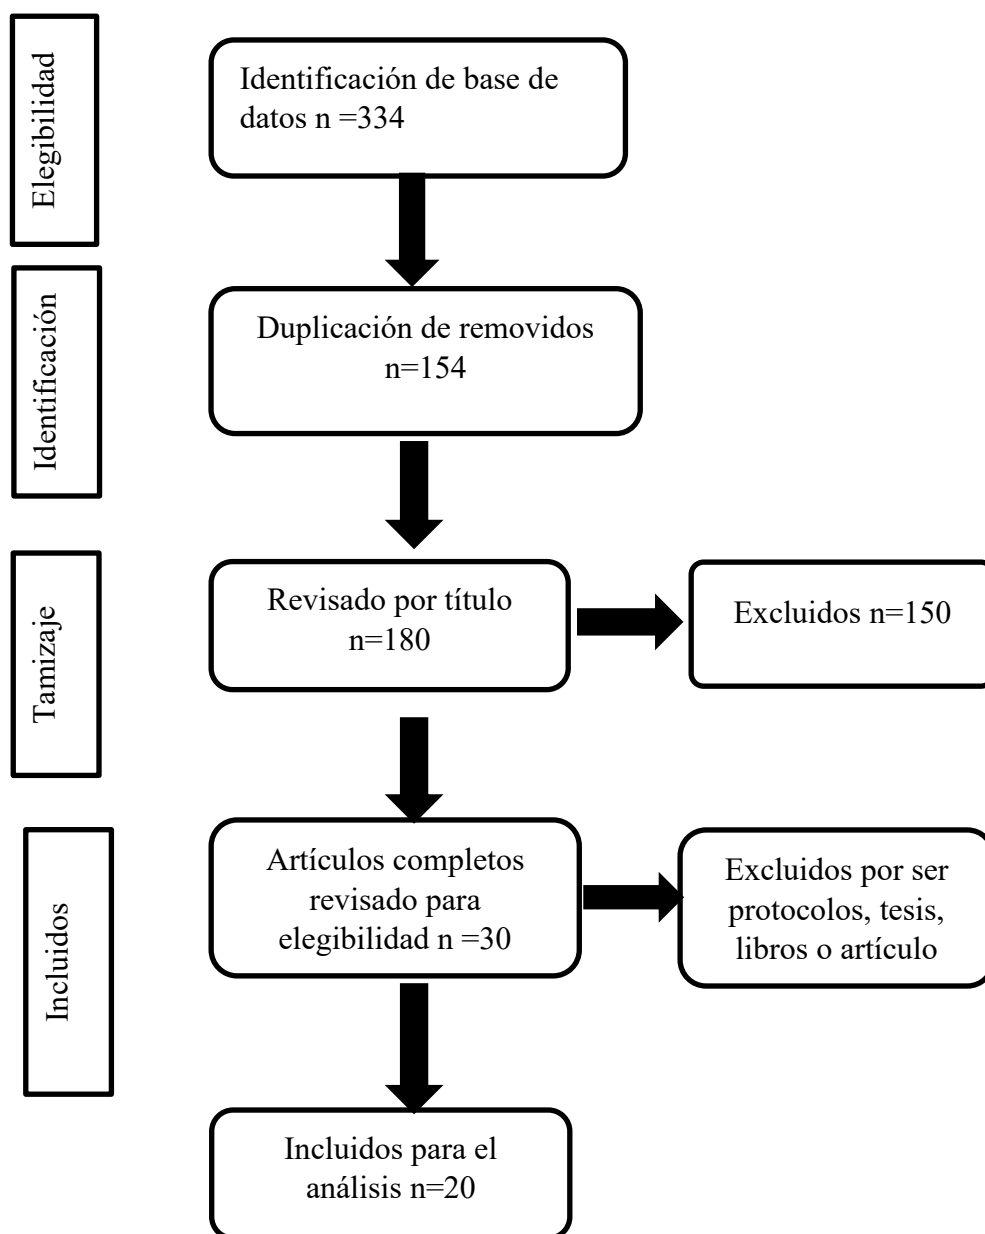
Elegibilidad

Identificación de base de datos n =334

Identificación

Duplicación de removidos n=154

Tamizaje

Revisado por título n=180

Excluidos n=150

Incluidos

Artículos completos revisado para elegibilidad n =30

Excluidos por ser protocolos, tesis, libros o artículo

Incluidos para el análisis n=20